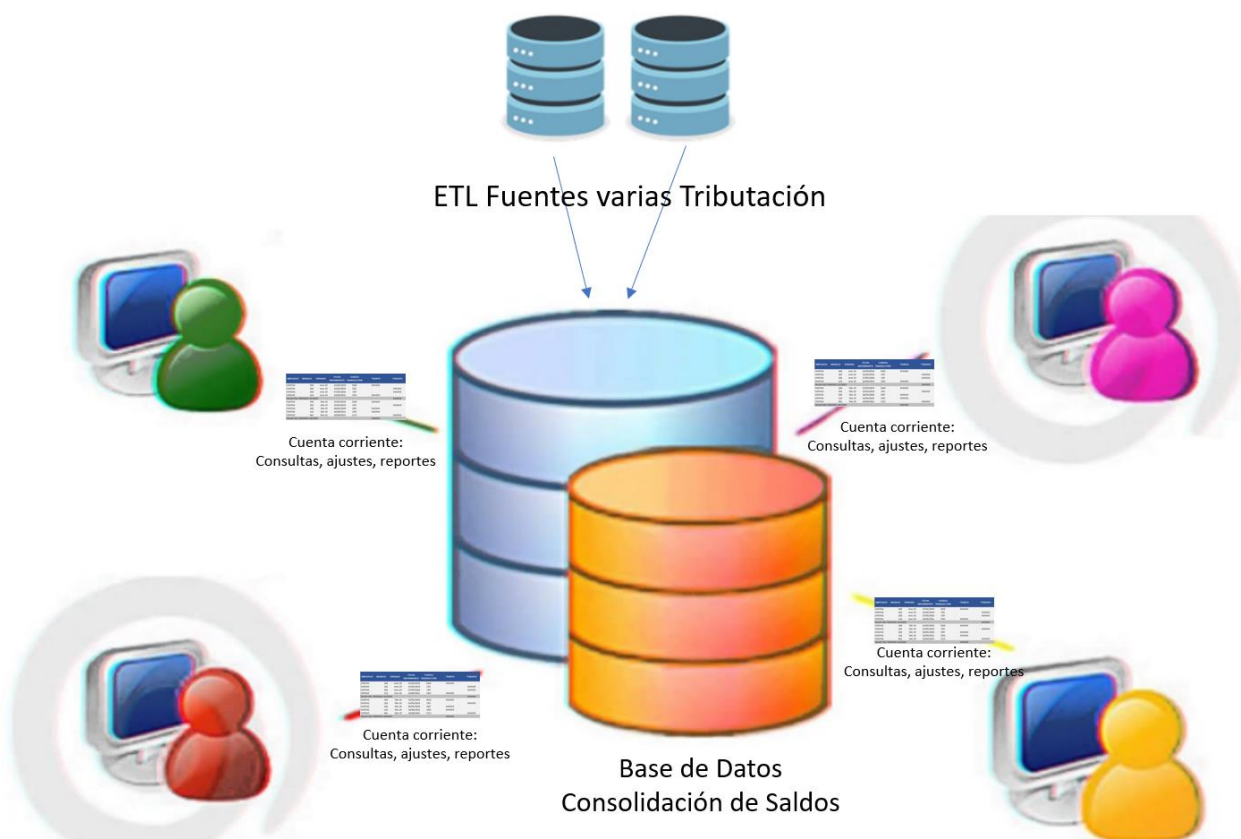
ETL Fuentes varias Tributación

Cuenta corriente:
Consultas, ajustes, reportes

Cuenta corriente:
Consultas, ajustes, reportes

Cuenta corriente:
Consultas, ajustes, reportes

Cuenta corriente:
Consultas, ajustes, reportes

Base de Datos
Consolidación de Saldos